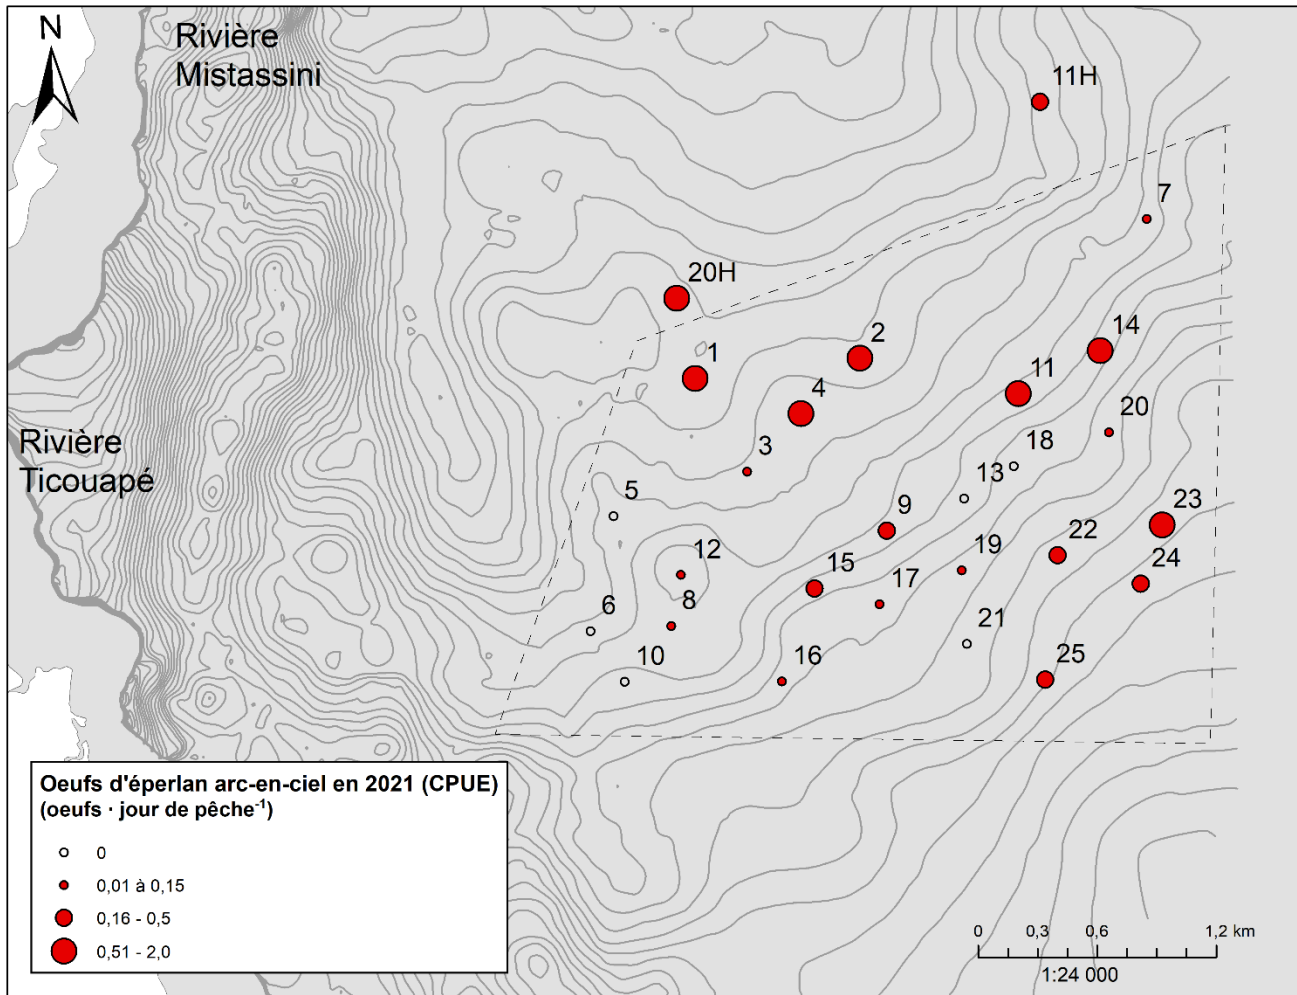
N

Rivière Mistassini

Rivière Ticouapé

11H

7

20H

1

2

14

4

11

3

20

18

13

5

9

23

12

22

19

24

15

17

6

8

21

10

16

25

Oeufs d'éperlan arc-en-ciel en 2021 (CPUE)
(oeufs · jour de pêche$^{-1}$)

0

0,01 à 0,15

0,16 - 0,5

0,51 - 2,0

0 0,3 0,6 1,2 km
1:24 000